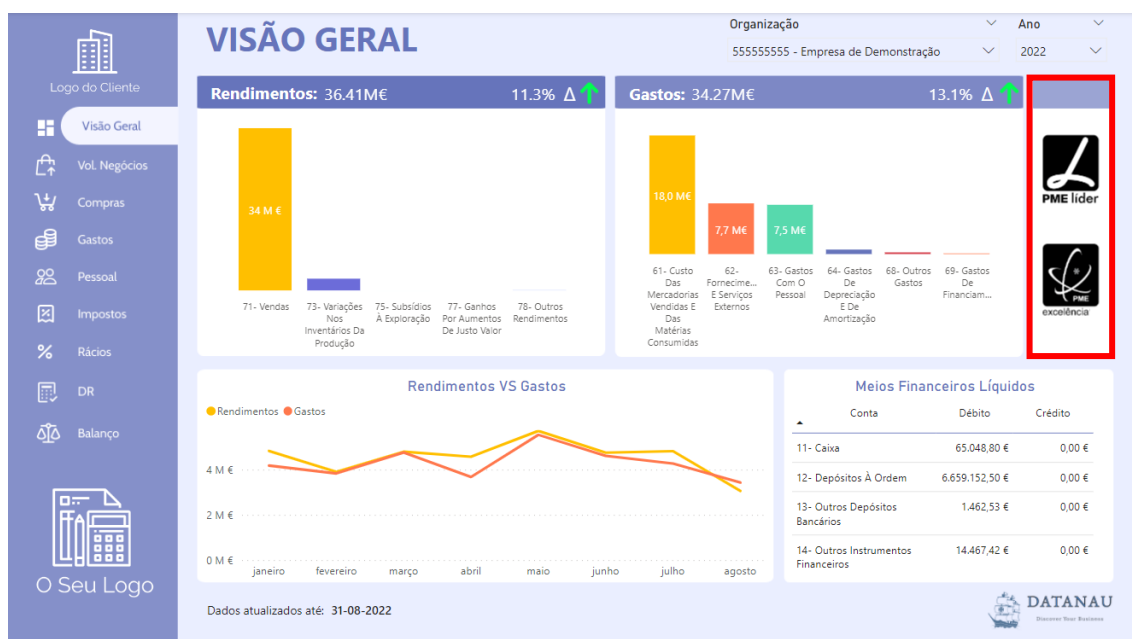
Logo do Cliente

Visão Geral

Vol. Negócios

Compras

Gastos

Pessoal

Impostos

Rácios

DR

Balanço

O Seu Logo

VISÃO GERAL

Organização
555555555 - Empresa de Demonstração

Ano
2022

Rendimentos: 36.41M€ 11.3% Δ

34 M €

71- Vendas | 73- Variações Nos Inventários Da Produção | 75- Subsídios À Exploração | 77- Ganhos Por Aumentos De Justo Valor | 78- Outros Rendimentos

Gastos: 34.27M€ 13.1% Δ

18,0 M€ | 7,7 M€ | 7,5 M€

61- Custo Das Mercadorias Vendidas E Das Matérias Consumidas | 62- Fornecime... E Serviços Externos | 63- Gastos Com O Pessoal | 64- Gastos De Depreciação E De Amortização | 68- Outros Gastos | 69- Gastos De Financiam...

PME líder

PME excelência

Rendimentos VS Gastos

Rendimentos Gastos

4 M €
2 M €
0 M €

janeiro fevereiro março abril maio junho julho agosto

Meios Financeiros Líquidos

| Conta | Débito | Crédito |
|---|---|---|
| 11- Caixa | 65.048,80 € | 0,00 € |
| 12- Depósitos À Ordem | 6.659.152,50 € | 0,00 € |
| 13- Outros Depósitos Bancários | 1.462,53 € | 0,00 € |
| 14- Outros Instrumentos Financeiros | 14.467,42 € | 0,00 € |

Dados atualizados até: 31-08-2022

DATANAU
Discover Your Business